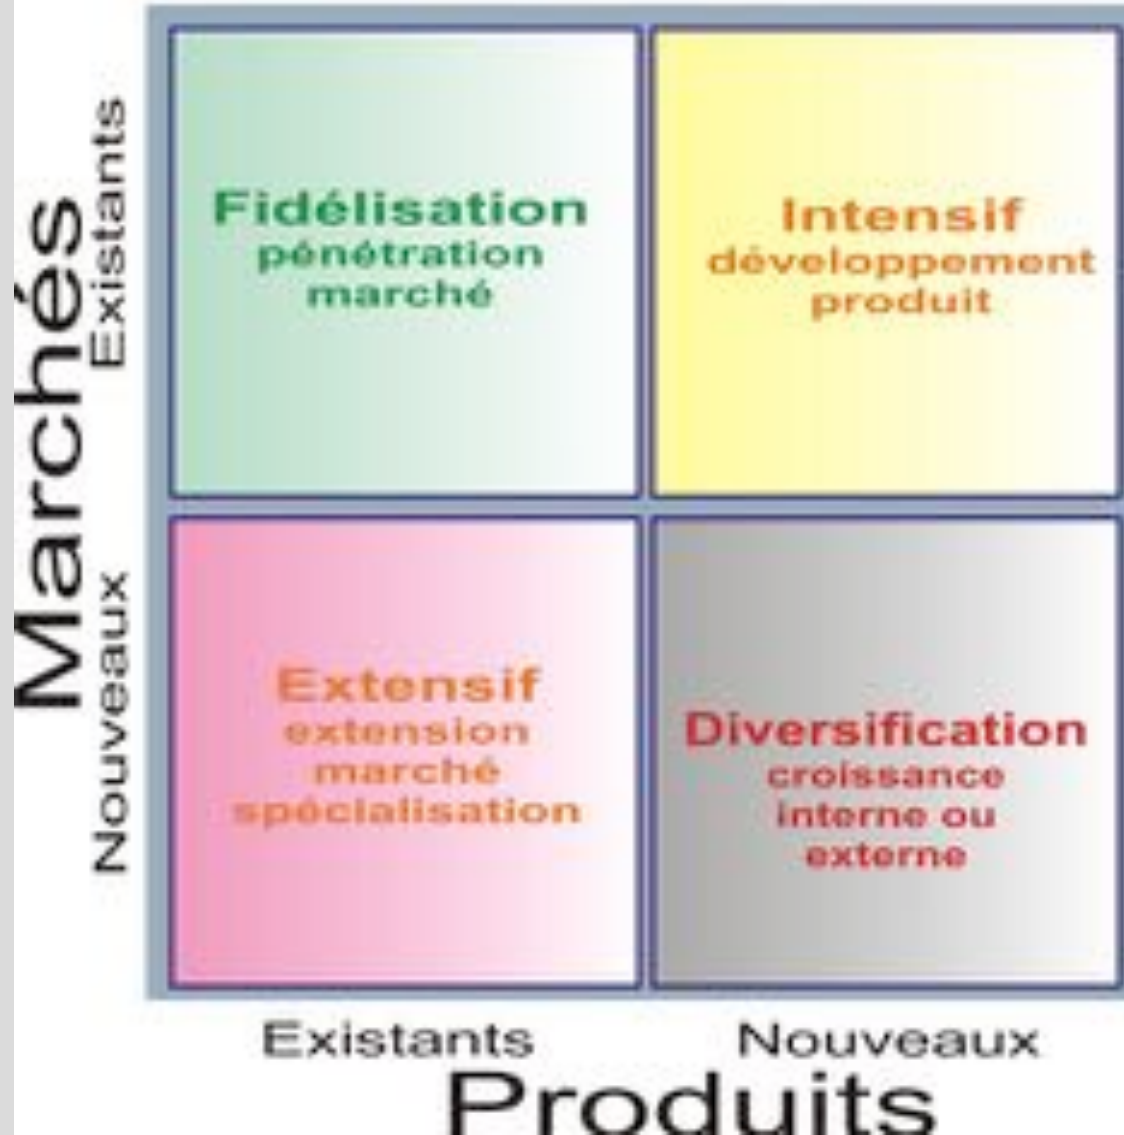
Marchés
Existants
Nouveaux

Fidélisation
pénétration marché

Intensif
développement produit

Extensif
extension marché spécialisation

Diversification
croissance interne ou externe

Existants
Nouveaux
Produits